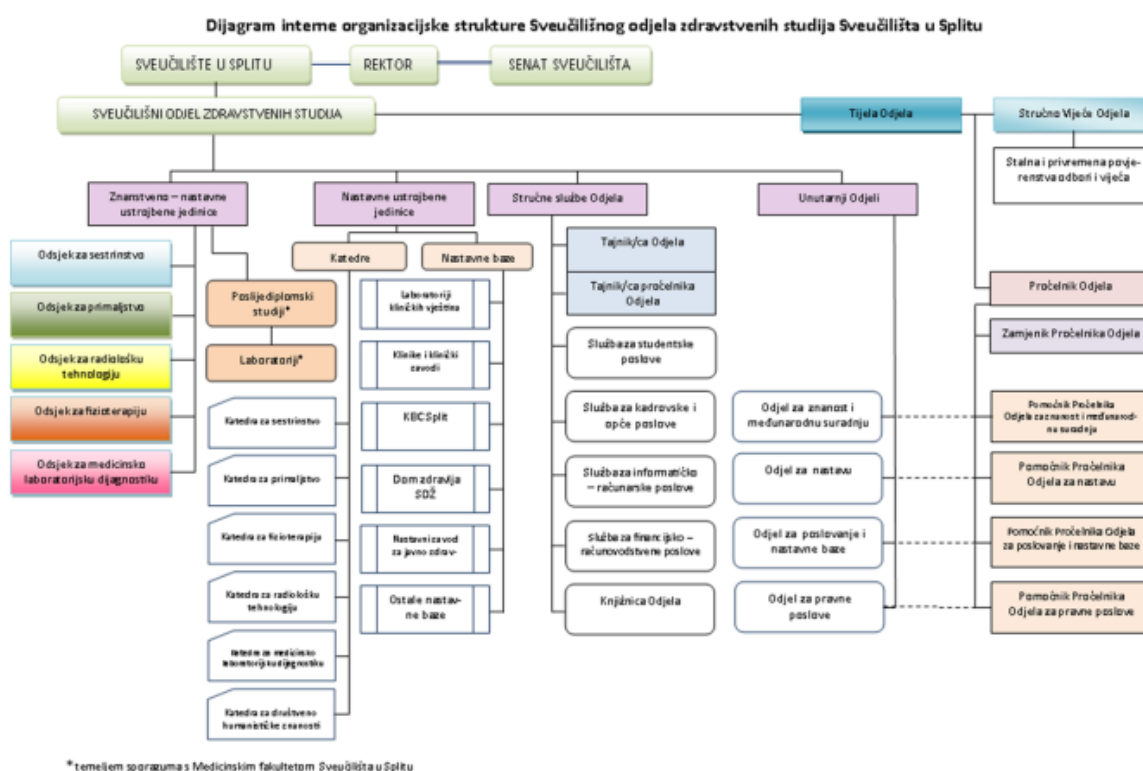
Dijagram interne organizacijske strukture Sveučilišnog odjela zdravstvenih studija Sveučilišta u Splitu

SVEUČILIŠTE U SPLITU

REKTOR

SENAT SVEUČILIŠTA

SVEUČILIŠNI ODJEL ZDRAVSTVENIH STUDIJA

Tijela Odjela

Stručno Vijeće Odjela

Stalna i privremena povjerenstva odbori i vijeća

Znanstveno – nastavne ustrojbene jedinice

Nastavne ustrojbene jedinice

Stručne službe Odjela

Unutarnji Odjeli

Odsjek za sestrinstvo

Odsjek za primaljstvo

Odsjek za radiološku tehnologiju

Odsjek za fizioterapiju

Odsjek za medicinsko laboratorijsku dijagnostiku

Poslijediplomski studiji*

Laboratoriji*

Katedra za sestrinstvo

Katedra za primaljstvo

Katedra za fizioterapiju

Katedra za radiološku tehnologiju

Katedra za medicinsko laboratorijsku dijagnostiku

Katedra za društveno humanističke znanosti

Katedre

Nastavne baze

Laboratoriji kliničkih vještina

Klinike i klinički zavodi

KBC Split

Dom zdravlja SDŽ

Nastavni zavod za javno zdrav-

Ostale nastavne baze

Tajnik/ca Odjela

Tajnik/ca pročelnika Odjela

Služba za studentske poslove

Služba za kadrovske i opće poslove

Služba za informatičko – računarske poslove

Služba za financijsko – računovodstvene poslove

Knjižnica Odjela

Odjel za znanost i međunarodnu suradnju

Odjel za nastavu

Odjel za poslovanje i nastavne baze

Odjel za pravne poslove

Pročelnik Odjela

Zamjenik Pročelnika Odjela

Pomoćnik Pročelnika Odjela za znanost i međunarodna suradnja

Pomoćnik Pročelnika Odjela za nastavu

Pomoćnik Pročelnika Odjela za poslovanje i nastavne baze

Pomoćnik Pročelnika Odjela za pravne poslove

*temeljem sporazuma s Medicinskim fakultetom Sveučilišta u Splitu